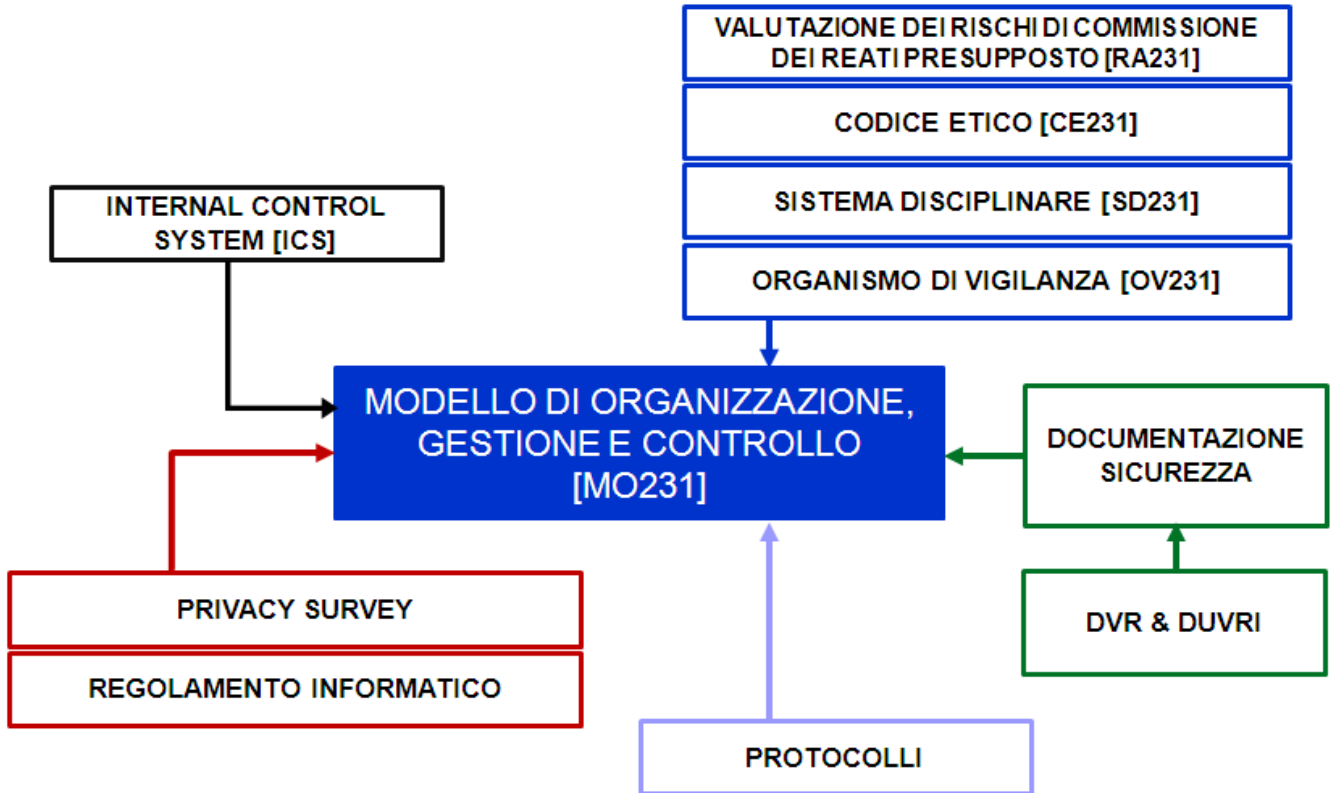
VALUTAZIONE DEI RISCHI DI COMMISSIONE DEI REATI PRESUPPOSTO [RA231]

CODICE ETICO [CE231]

SISTEMA DISCIPLINARE [SD231]

ORGANISMO DI VIGILANZA [OV231]

INTERNAL CONTROL SYSTEM [ICS]

MODELLO DI ORGANIZZAZIONE, GESTIONE E CONTROLLO [MO231]

DOCUMENTAZIONE SICUREZZA

DVR & DUVRI

PRIVACY SURVEY

REGOLAMENTO INFORMATICO

PROTOCOLLI